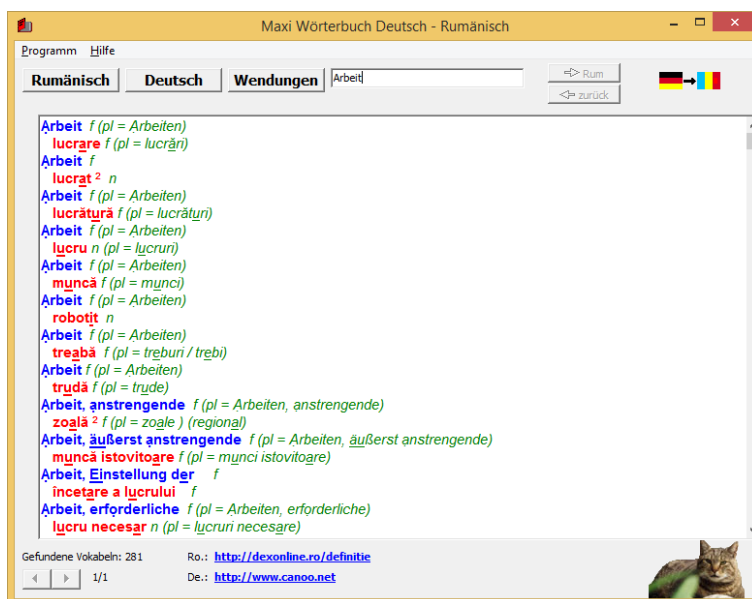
Maxi Wörterbuch Deutsch - Rumänisch

Programm Hilfe

Rumänisch Deutsch Wendungen Arbeit

Rum
zurück

Arbeit f (pl = Arbeiten)
lucrare f (pl = lucrări)
Arbeit f
lucrat $^2$ n
Arbeit f (pl = Arbeiten)
lucrătură f (pl = lucrături)
Arbeit f (pl = Arbeiten)
lucru n (pl = lucruri)
Arbeit f (pl = Arbeiten)
muncă f (pl = munci)
Arbeit f (pl = Arbeiten)
robotit n
Arbeit f (pl = Arbeiten)
treabă f (pl = treburi / trebi)
Arbeit f (pl = Arbeiten)
trudă f (pl = trude)
Arbeit, anstrengende f (pl = Arbeiten, anstrengende)
zoală $^2$ f (pl = zoale ) (regional)
Arbeit, äußerst anstrengende f (pl = Arbeiten, äußerst anstrengende)
muncă istovitoare f (pl = munci istovitoare)
Arbeit, Einstellung der f
încetare a lucrului f
Arbeit, erforderliche f (pl = Arbeiten, erforderliche)
lucru necesar n (pl = lucruri necesare)

Gefundene Vokabeln: 281
1/1
Ro.: http://dexonline.ro/definitie
De.: http://www.canoo.net